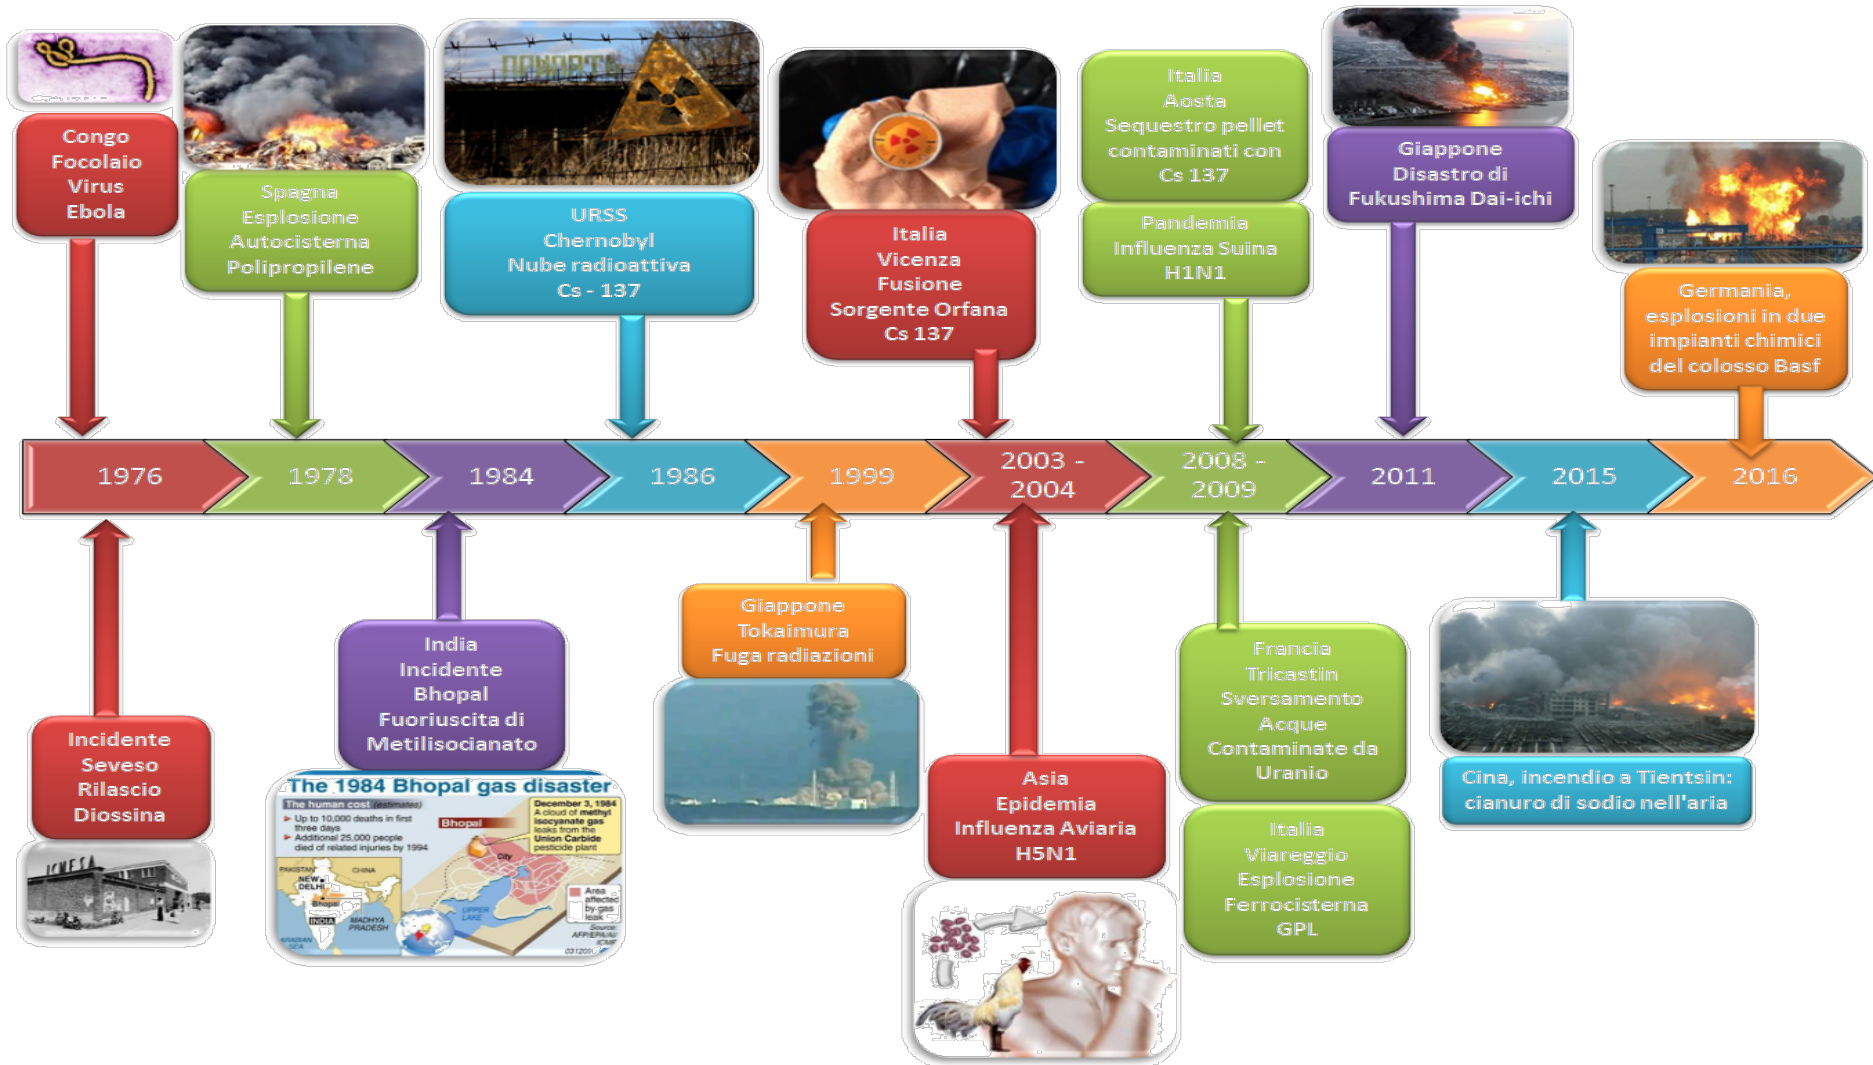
Congo
Focolaio
Virus
Ebola

Spagna
Esplosione
Autocisterna
Polipropilene

URSS
Chernobyl
Nube radioattiva
Cs - 137

Italia
Vicenza
Fusione
Sorgente Orfana
Cs 137

Italia
Aosta
Sequestro pellet
contaminati con
Cs 137

Pandemia
Influenza Suina
H1N1

Giappone
Disastro di
Fukushima Dai-ichi

Germania,
esplosioni in due
impianti chimici
del colosso Basf

1976 | 1978 | 1984 | 1986 | 1999 | 2003 - 2004 | 2008 - 2009 | 2011 | 2015 | 2016

Incidente
Seveso
Rilascio
Diossina

ICMESA

India
Incidente
Bhopal
Fuoriuscita di
Metilisocianato

The 1984 Bhopal gas disaster
The human cost (estimates)
Up to 10,000 deaths in first three days
Additional 25,000 people died of related injuries by 1994
December 3, 1984
A cloud of methyl isocyanate gas leaks from the Union Carbide pesticide plant
Bhopal
City
PAKISTAN
CHINA
NEW DELHI
INDIA
MADHYA PRADESH
ARABIAN SEA
UPPER LAKE
Area affected by gas leak
Source: AFP/EPA/AI ICMR

Giappone
Tokaimura
Fuga radiazioni

Asia
Epidemia
Influenza Aviaria
H5N1

Francia
Tricastin
Sversamento
Acque
Contaminate da
Uranio

Italia
Viareggio
Esplosione
Ferrocisterna
GPL

Cina, incendio a Tientsin:
cianuro di sodio nell'aria